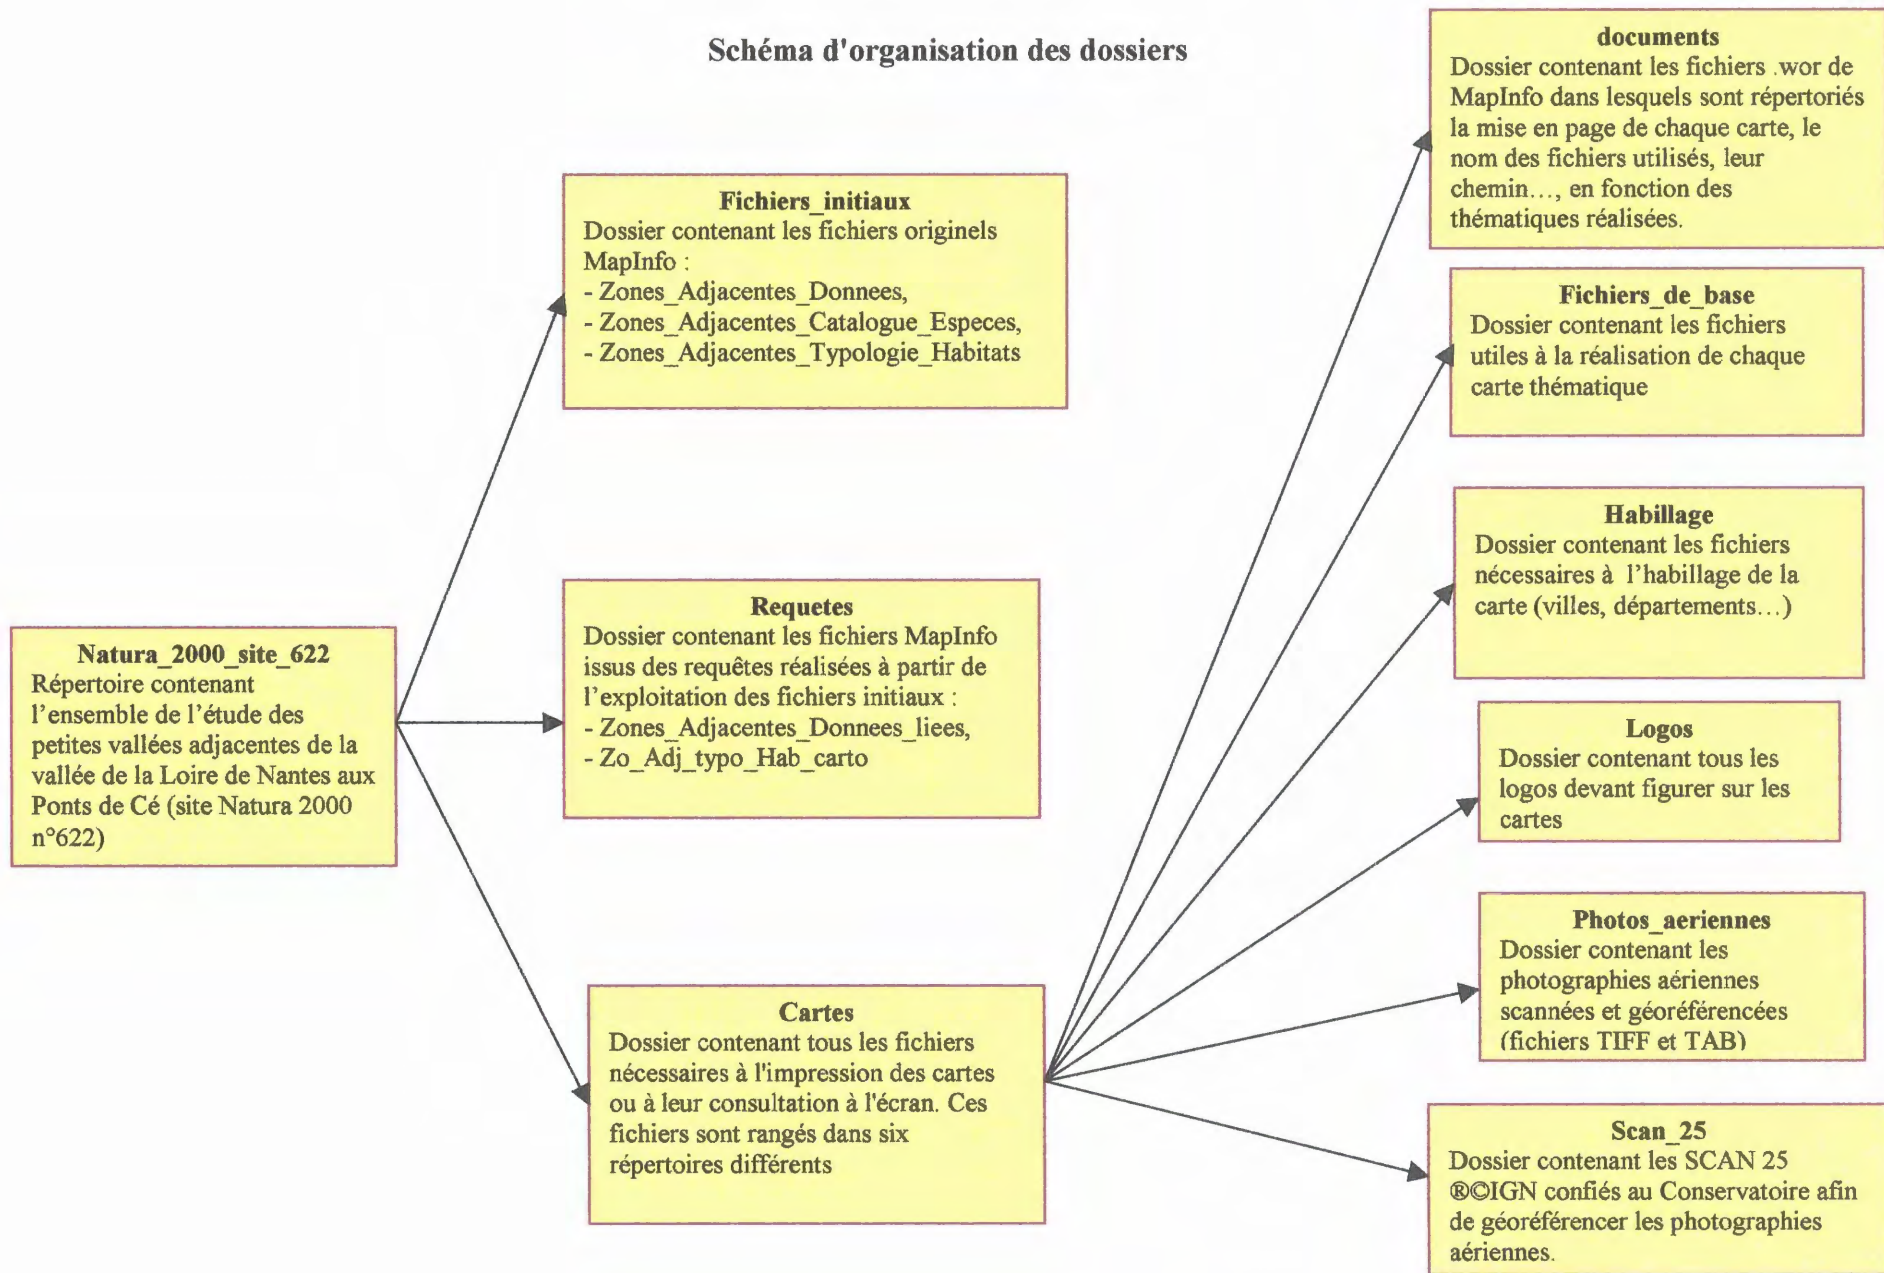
Schéma d'organisation des dossiers

Natura_2000_site_622
Répertoire contenant l'ensemble de l'étude des petites vallées adjacentes de la vallée de la Loire de Nantes aux Ponts de Cé (site Natura 2000 n°622)

Fichiers_initiaux
Dossier contenant les fichiers originels MapInfo :
- Zones_Adjacentes_Donnees,
- Zones_Adjacentes_Catalogue_Especes,
- Zones_Adjacentes_Typologie_Habitats

Requetes
Dossier contenant les fichiers MapInfo issus des requêtes réalisées à partir de l'exploitation des fichiers initiaux :
- Zones_Adjacentes_Donnees_liees,
- Zo_Adj_typo_Hab_carto

Cartes
Dossier contenant tous les fichiers nécessaires à l'impression des cartes ou à leur consultation à l'écran. Ces fichiers sont rangés dans six répertoires différents

documents
Dossier contenant les fichiers .wor de MapInfo dans lesquels sont répertoriés la mise en page de chaque carte, le nom des fichiers utilisés, leur chemin…, en fonction des thématiques réalisées.

Fichiers_de_base
Dossier contenant les fichiers utiles à la réalisation de chaque carte thématique

Habillage
Dossier contenant les fichiers nécessaires à l'habillage de la carte (villes, départements…)

Logos
Dossier contenant tous les logos devant figurer sur les cartes

Photos_aeriennes
Dossier contenant les photographies aériennes scannées et géoréférencées (fichiers TIFF et TAB)

Scan_25
Dossier contenant les SCAN 25 ®©IGN confiés au Conservatoire afin de géoréférencer les photographies aériennes.